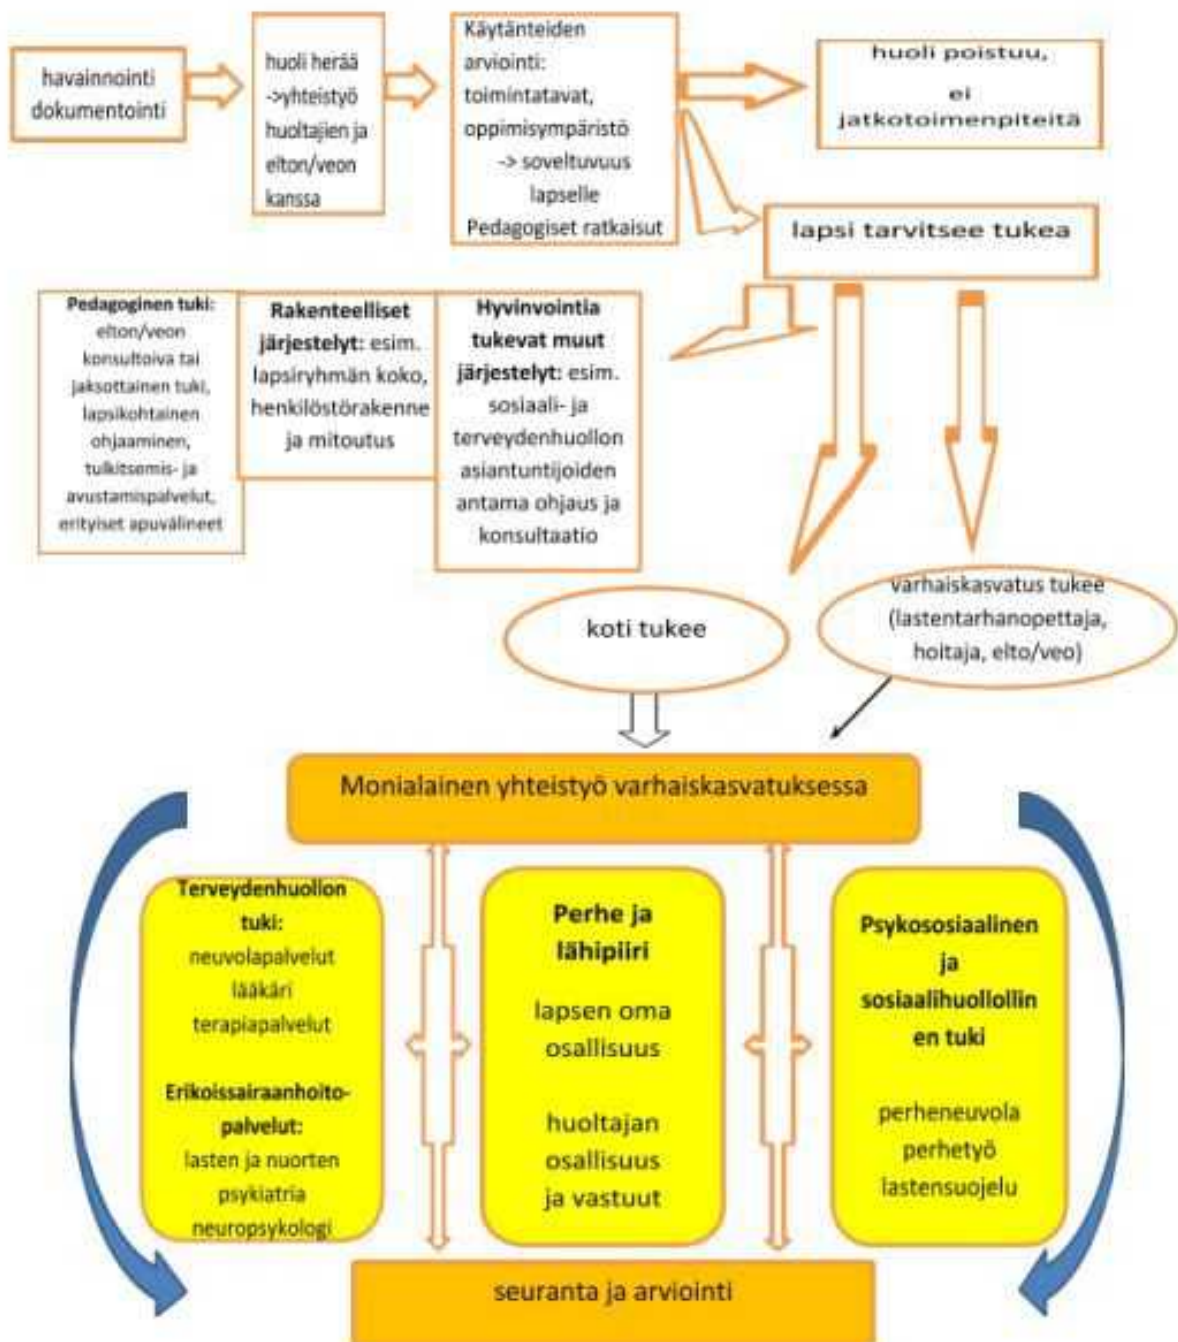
havainnointi dokumentointi

huoli herää ->yhteistyö huoltajien ja elton/veon kanssa

Käytänteiden arviointi: toimintatavat, oppimisympäristö -> soveltuvuus lapselle Pedagogiset ratkaisut

huoli poistuu, ei jatkotoimenpiteitä

lapsi tarvitsee tukea

Pedagoginen tuki: elton/veon konsultoiva tai jaksottainen tuki, lapsikohtainen ohjaaminen, tulkitsemis- ja avustamispalvelut, erityiset apuvälineet

Rakenteelliset järjestelyt: esim. lapsiryhmän koko, henkilöstörakenne ja mitoutus

Hyvinvointia tukevat muut järjestelyt: esim. sosiaali- ja terveydenhuollon asiantuntijoiden antama ohjaus ja konsultaatio

koti tukee

varhaiskasvatus tukee (lastentarhanopettaja, hoitaja, elto/veo)

Monialainen yhteistyö varhaiskasvatuksessa

Terveydenhuollon tuki: neuvolapalvelut lääkäri terapiapalvelut

Erikoissairaanhoitopalvelut: lasten ja nuorten psykiatria neuropsykologi

Perhe ja lähipiiri

lapsen oma osallisuus

huoltajan osallisuus ja vastuut

Psykososiaalinen ja sosiaalihuollollinen tuki

perheneuvola perhetyö lastensuojelu

seuranta ja arviointi